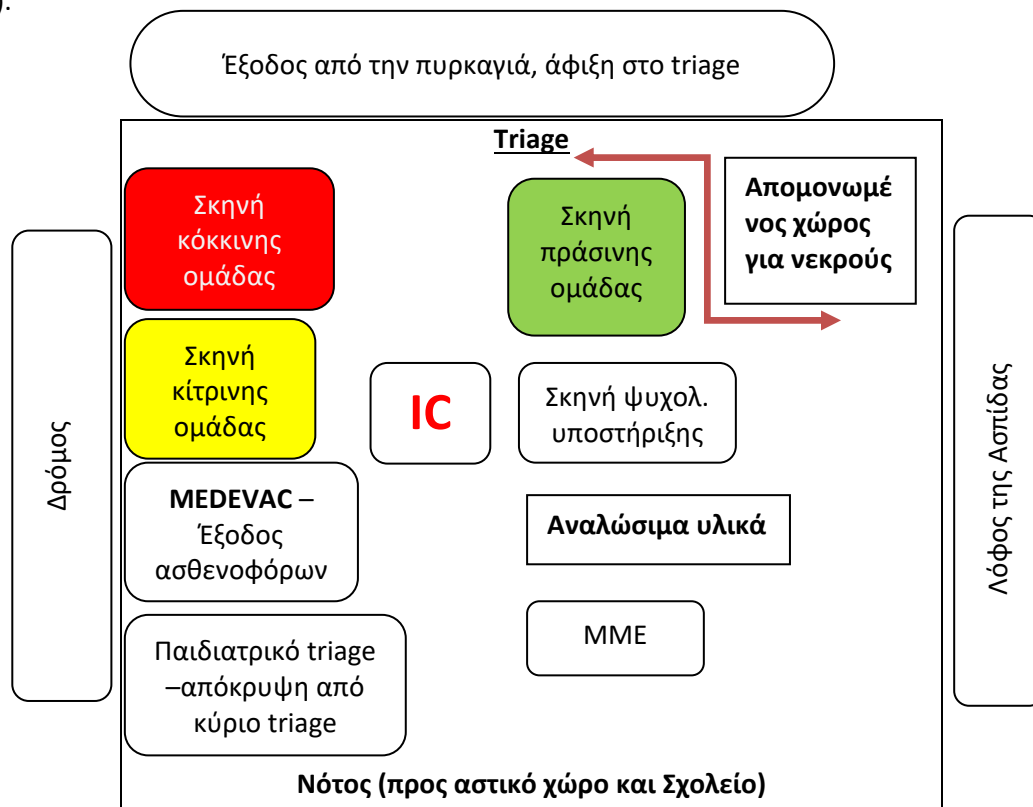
Έξοδος από την πυρκαγιά, άφιξη στο triage

Triage

Σκηνή κόκκινης ομάδας

Σκηνή πράσινης ομάδας

Απομονωμένος χώρος για νεκρούς

Δρόμος

Σκηνή κίτρινης ομάδας

IC

Σκηνή ψυχολ. υποστήριξης

Λόφος της Ασπίδας

MEDEVAC – Έξοδος ασθενοφόρων

Αναλώσιμα υλικά

Παιδιατρικό triage –απόκρυψη από κύριο triage

ΜΜΕ

Νότος (προς αστικό χώρο και Σχολείο)